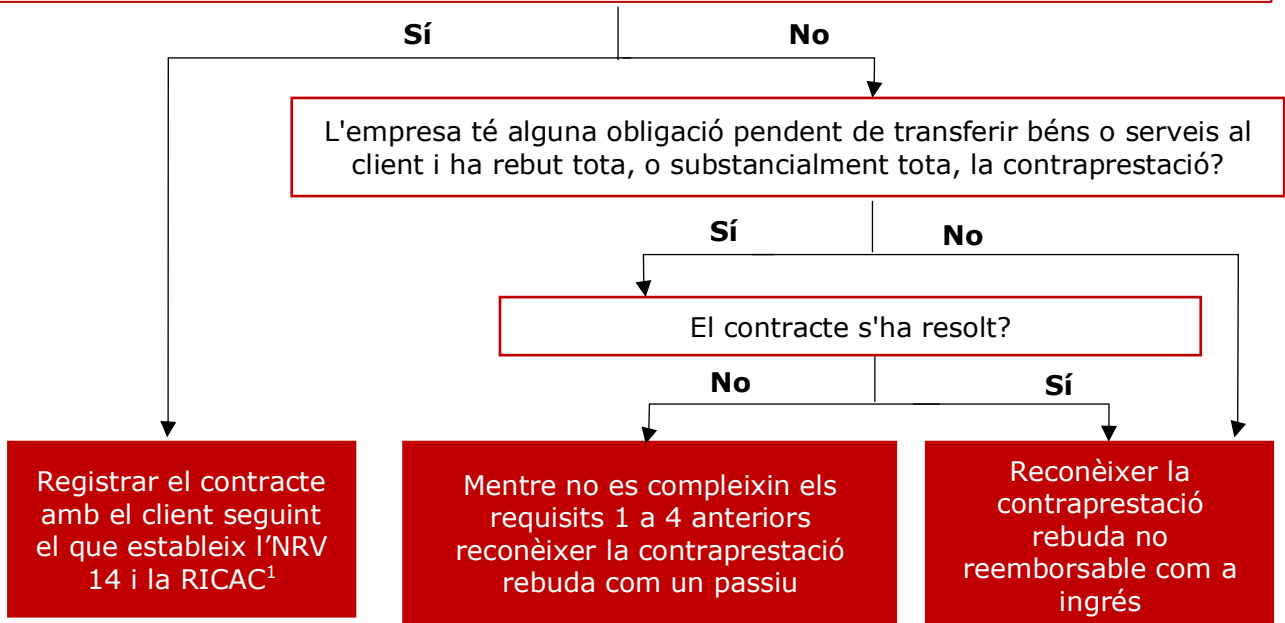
Sí

No

L'empresa té alguna obligació pendent de transferir béns o serveis al client i ha rebut tota, o substancialment tota, la contraprestació?

Sí

No

El contracte s'ha resolt?

No

Sí

Registrar el contracte amb el client seguint el que estableix l'NRV 14 i la RICAC$^1$

Mentre no es compleixin els requisits 1 a 4 anteriors reconèixer la contraprestació rebuda com un passiu

Reconèixer la contraprestació rebuda no reemborsable com a ingrés